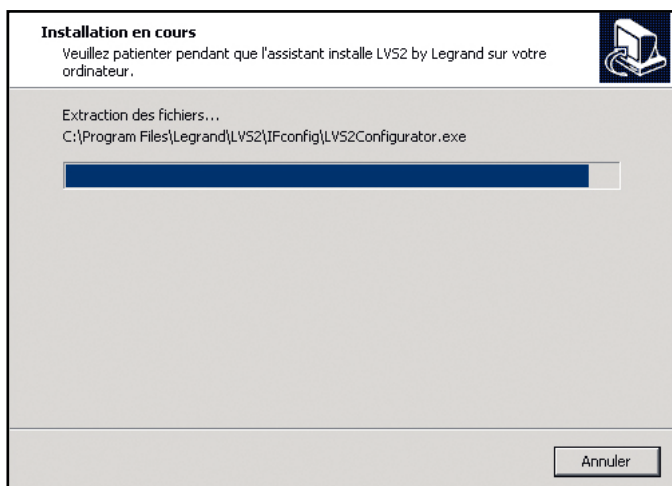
Installation en cours
Veuillez patienter pendant que l'assistant installe LVS2 by Legrand sur votre ordinateur.

Extraction des fichiers...
C:\Program Files\Legrand\LVS2\IFconfig\LVS2Configurator.exe

Annuler